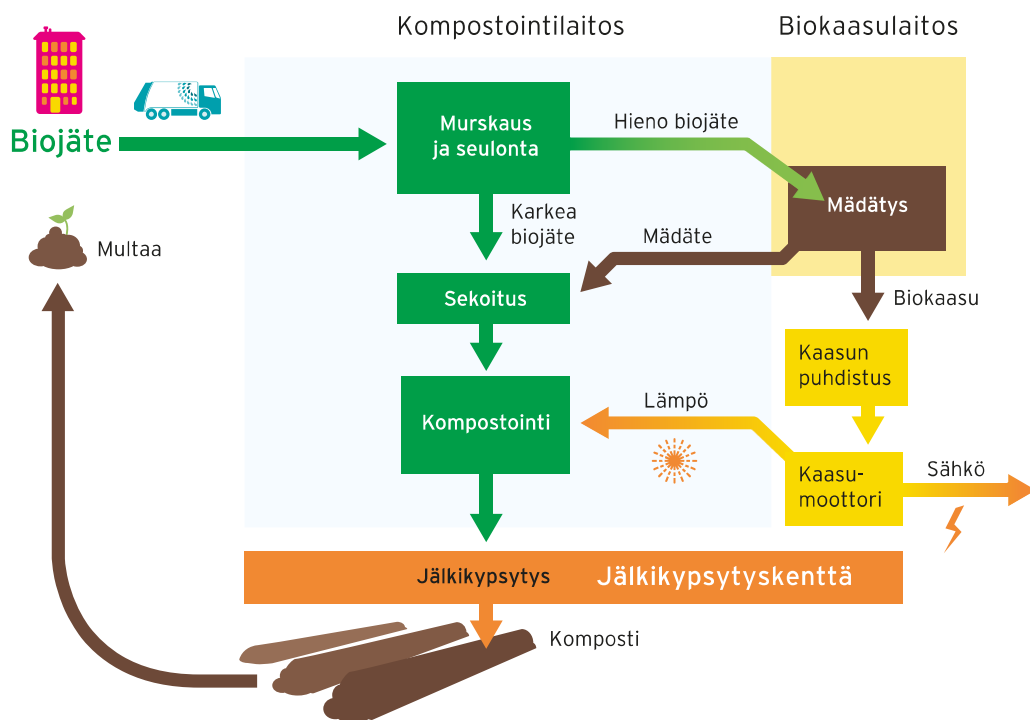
Kompostointilaitos

Biokaasulaitos

Biojäte

Murskaus ja seulonta

Hieno biojäte

Mädätys

Karkea biojäte

Mädäte

Multaa

Sekoitus

Biokaasu

Kaasun puhdistus

Kompostointi

Lämpö

Kaasu-moottori

Sähkö

Jälkikypsytys

Jälkikypsytyskenttä

Komposti